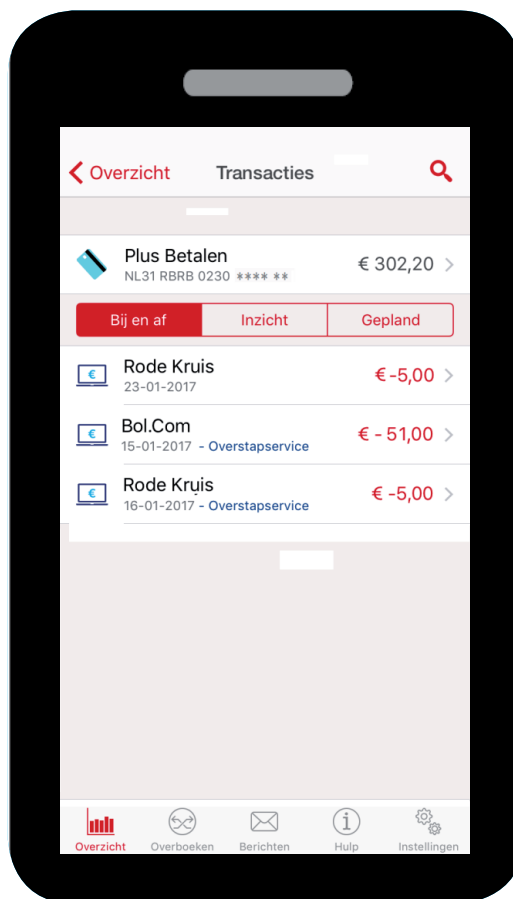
Overzicht Transacties

Plus Betalen
NL31 RBRB 0230 **** **
€ 302,20

Bij en af | Inzicht | Gepland

Rode Kruis
23-01-2017
€ -5,00

Bol.Com
15-01-2017 - Overstapservice
€ - 51,00

Rode Kruis
16-01-2017 - Overstapservice
€ -5,00

Overzicht Overboeken Berichten Hulp Instellingen